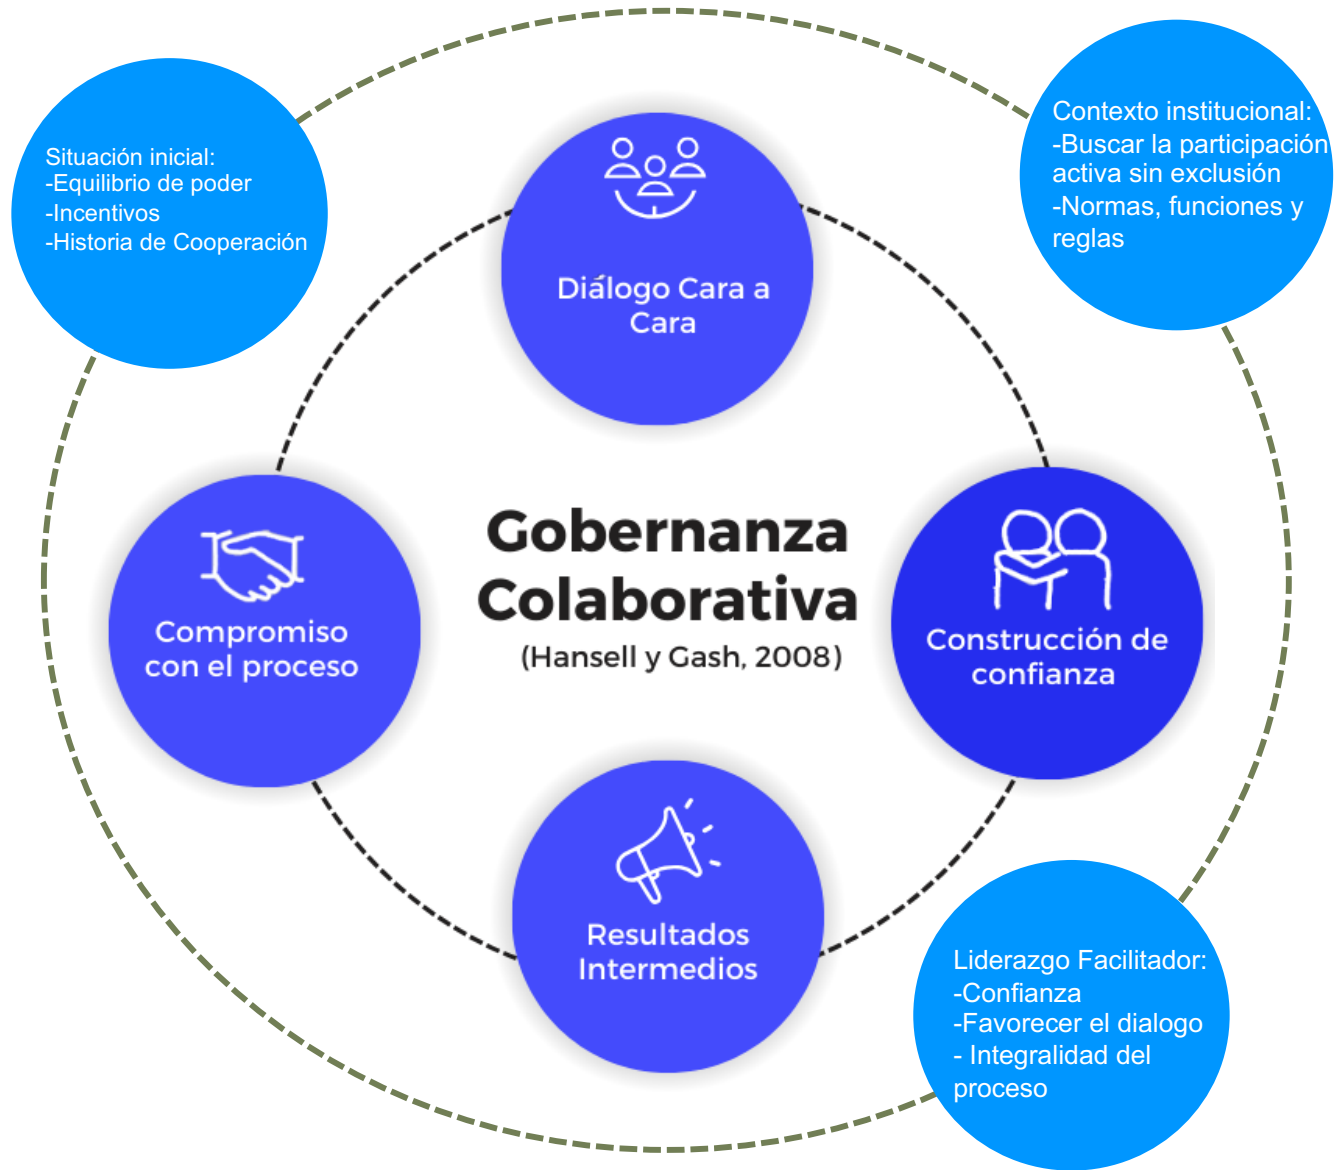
Situación inicial:
-Equilibrio de poder
-Incentivos
-Historia de Cooperación

Diálogo Cara a Cara

Contexto institucional:
-Buscar la participación activa sin exclusión
-Normas, funciones y reglas

Gobernanza Colaborativa
(Hansell y Gash, 2008)

Compromiso con el proceso

Construcción de confianza

Resultados Intermedios

Liderazgo Facilitador:
-Confianza
-Favorecer el dialogo
- Integralidad del proceso